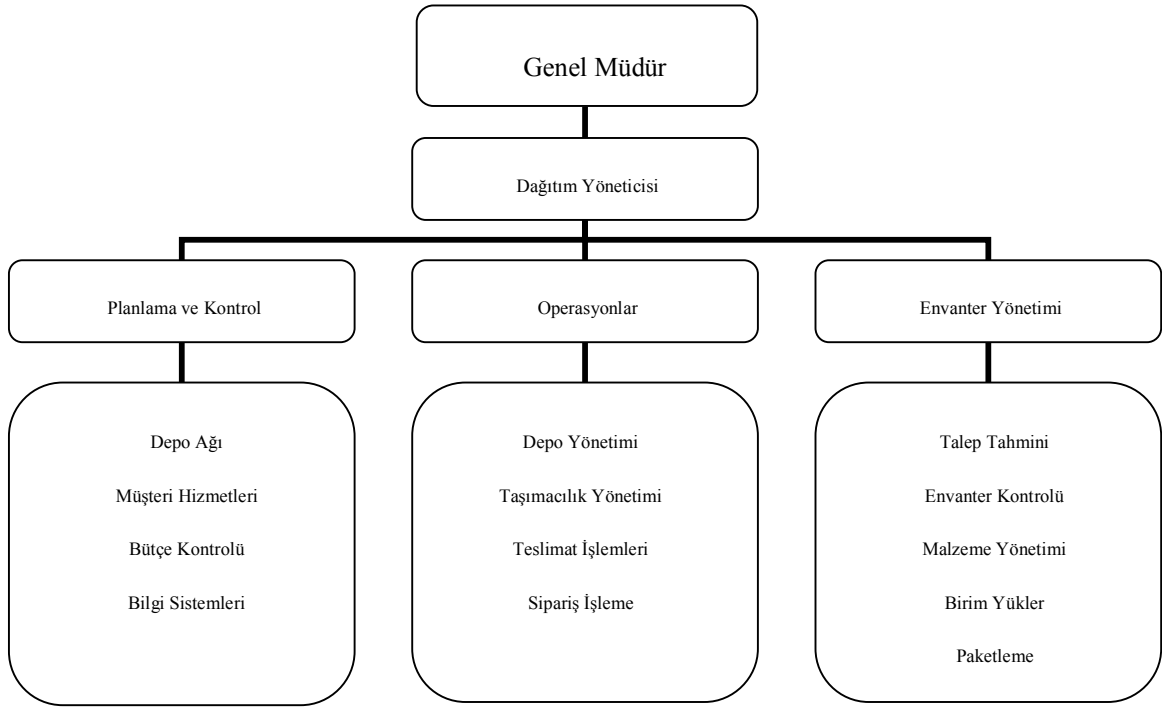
Genel Müdür

Dağıtım Yöneticisi

Planlama ve Kontrol

Operasyonlar

Envanter Yönetimi

Depo Ağı

Müşteri Hizmetleri

Bütçe Kontrolü

Bilgi Sistemleri

Depo Yönetimi

Taşımacılık Yönetimi

Teslimat İşlemleri

Sipariş İşleme

Talep Tahmini

Envanter Kontrolü

Malzeme Yönetimi

Birim Yükler

Paketleme